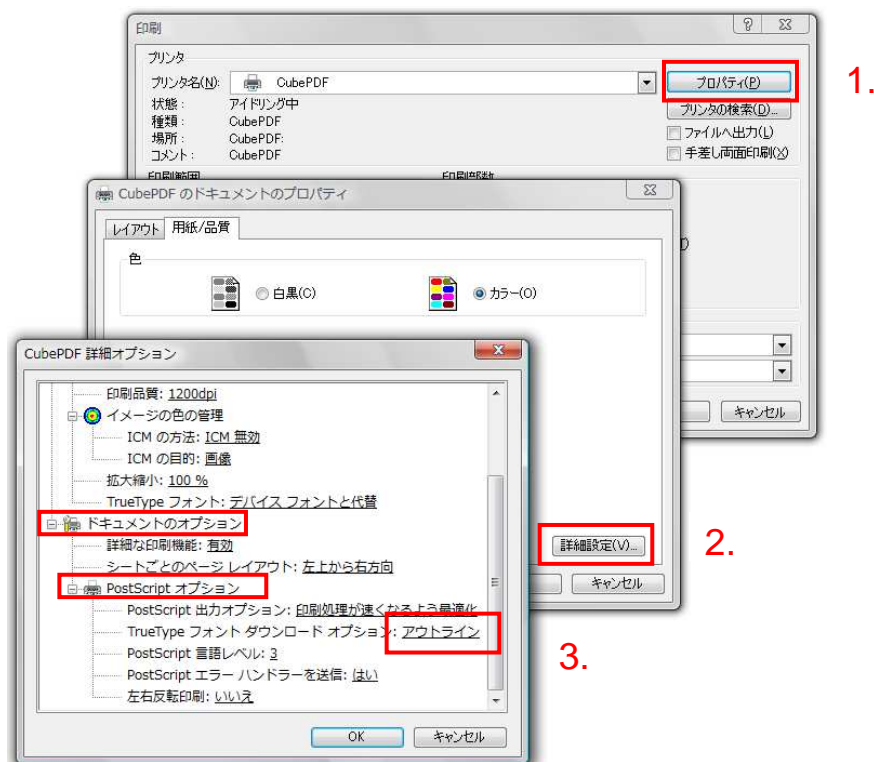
印刷

プリンタ

プリンタ名(N): CubePDF

プロパティ(P)

1.

状態: アイドリング中
種類: CubePDF
場所: CubePDF:
コメント: CubePDF

プリンタの検索(D)...

ファイルへ出力(L)

手差し両面印刷(X)

印刷範囲

印刷部数

CubePDF のドキュメントのプロパティ

レイアウト 用紙/品質

色

白黒(C)

カラー(O)

キャンセル

CubePDF 詳細オプション

印刷品質: 1200dpi
イメージの色の管理
ICM の方法: ICM 無効
ICM の目的: 画像
拡大縮小: 100 %
TrueType フォント: デバイス フォントと代替
ドキュメントのオプション
詳細な印刷機能: 有効
シートごとのページ レイアウト: 左上から右方向
PostScript オプション
PostScript 出力オプション: 印刷処理が速くなるよう最適化
TrueType フォント ダウンロード オプション: アウトライン
PostScript 言語レベル: 3
PostScript エラー ハンドラーを送信: はい
左右反転印刷: いいえ

詳細設定(V)...

2.

キャンセル

3.

OK

キャンセル